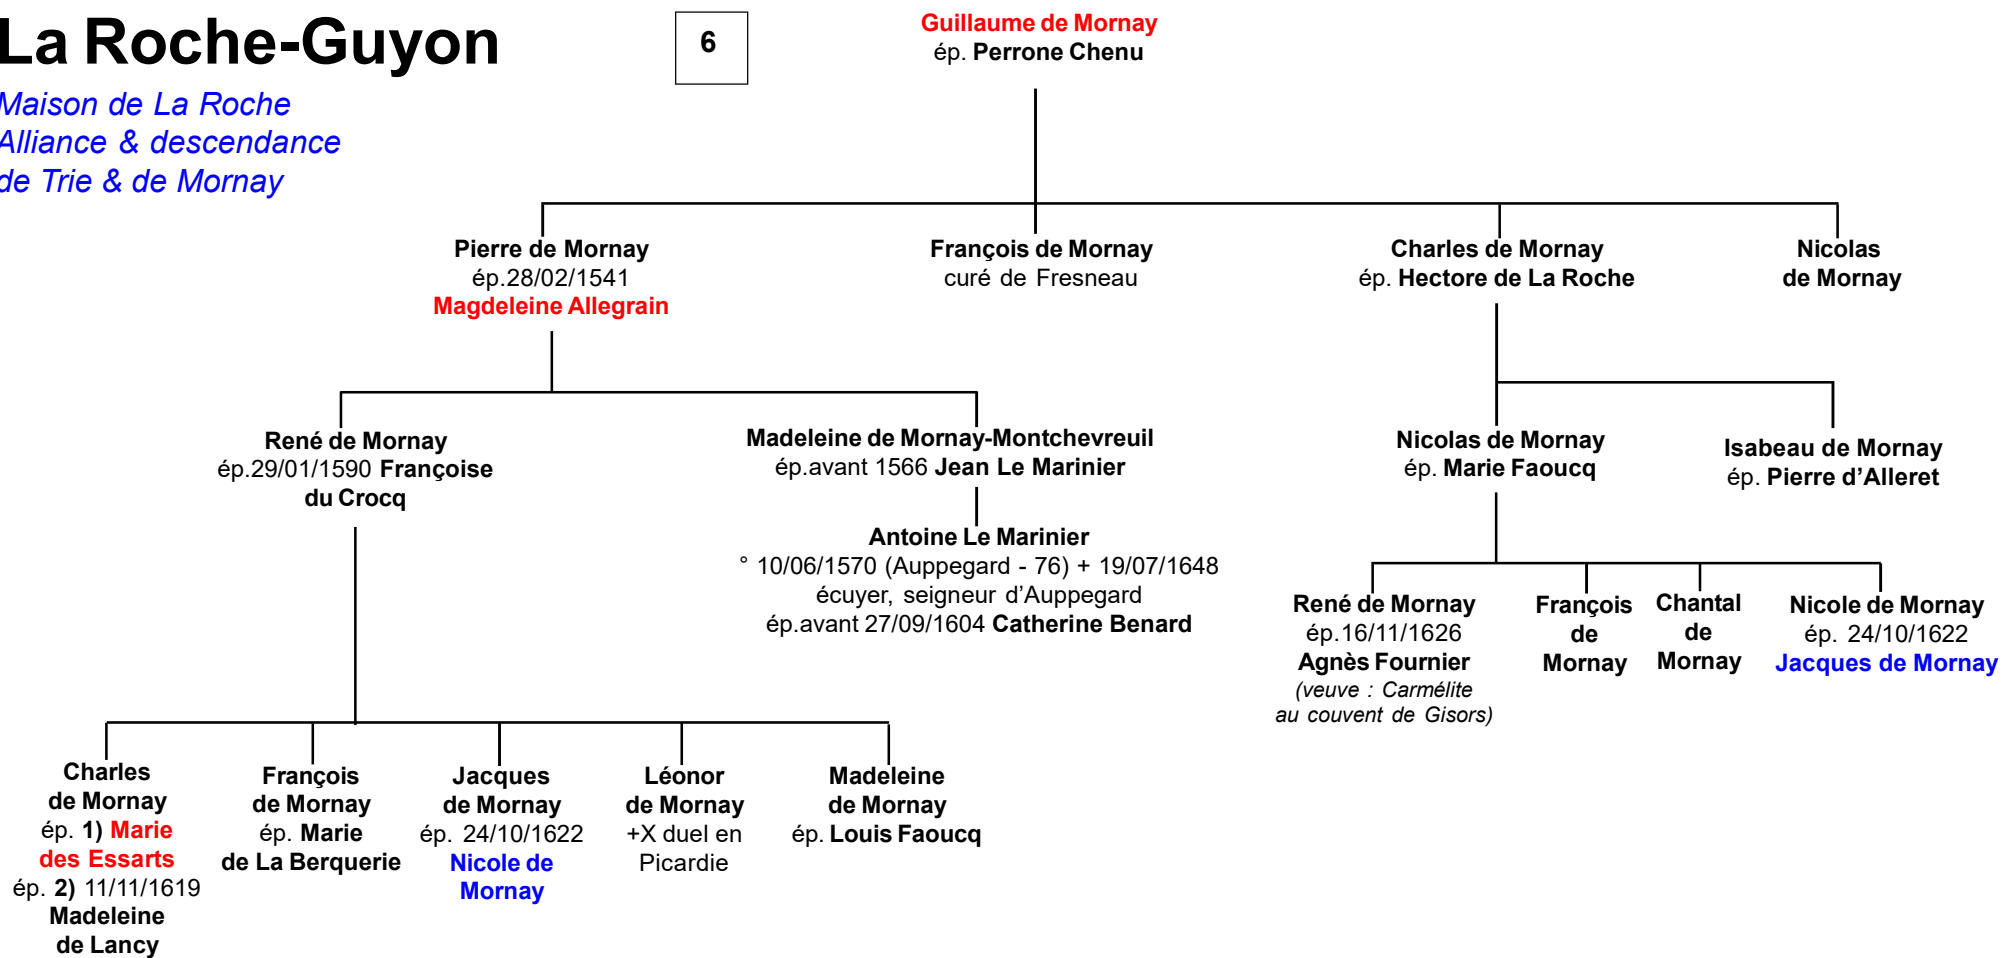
La Roche-Guyon

6

Maison de La Roche
Alliance & descendance
de Trie & de Mornay

Guillaume de Mornay
ép. Perrone Chenu

Pierre de Mornay
ép.28/02/1541
Magdeleine Allegrain

François de Mornay
curé de Fresneau

Charles de Mornay
ép. Hectore de La Roche

Nicolas
de Mornay

René de Mornay
ép.29/01/1590 Françoise du Crocq

Madeleine de Mornay-Montchevreuil
ép.avant 1566 Jean Le Marinier

Antoine Le Marinier
° 10/06/1570 (Auppegard - 76) + 19/07/1648
écuyer, seigneur d'Auppegard
ép.avant 27/09/1604 Catherine Benard

Nicolas de Mornay
ép. Marie Faoucq

Isabeau de Mornay
ép. Pierre d'Alleret

René de Mornay
ép.16/11/1626
Agnès Fournier
(veuve : Carmélite au couvent de Gisors)

François
de
Mornay

Chantal
de
Mornay

Nicole de Mornay
ép. 24/10/1622
Jacques de Mornay

Charles
de Mornay
ép. 1) Marie des Essarts
ép. 2) 11/11/1619
Madeleine
de Lancy

François
de Mornay
ép. Marie
de La Berquerie

Jacques
de Mornay
ép. 24/10/1622
Nicole de Mornay

Léonor
de Mornay
+X duel en
Picardie

Madeleine
de Mornay
ép. Louis Faoucq